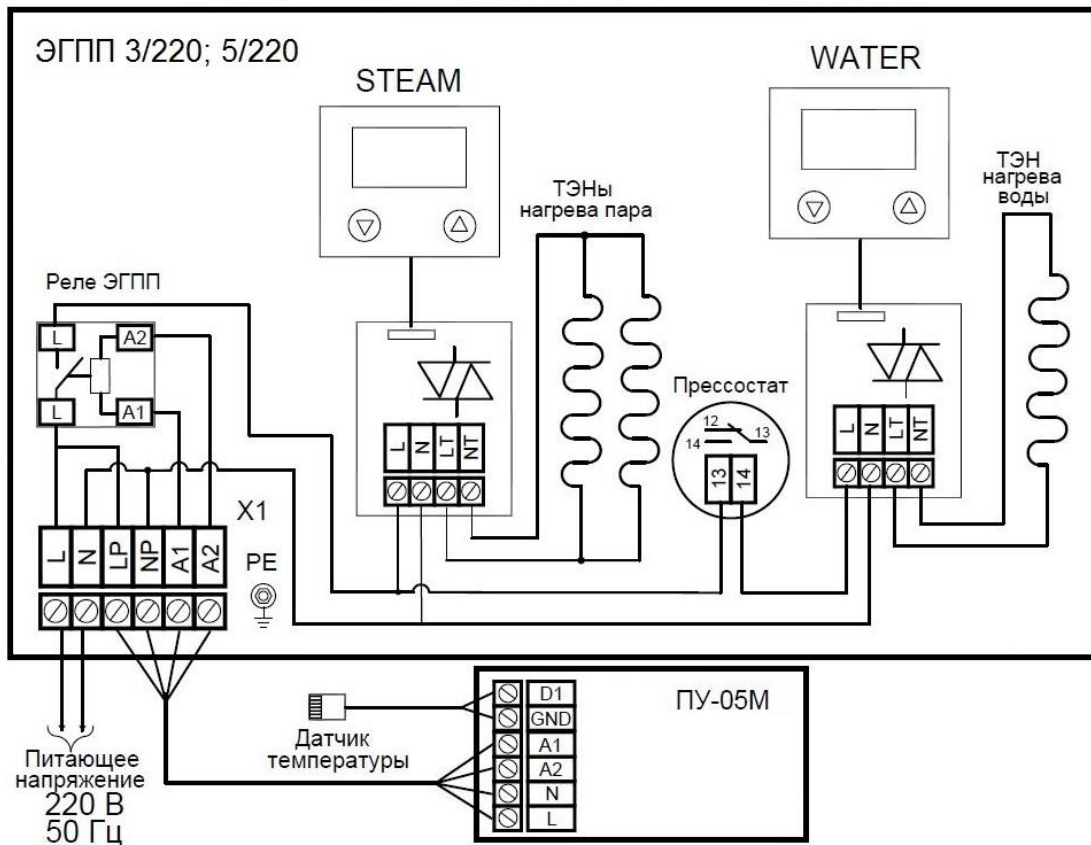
ЭГПП 3/220; 5/220

STEAM

WATER

ТЭНы нагрева пара

ТЭН нагрева воды

Реле ЭГПП

L

A2

L

A1

L N LT NT

Прессостат

12 14 13

13 14

L N LT NT

X1

L N LP NP A1 A2

PE

Питающее напряжение 220 В 50 Гц

Датчик температуры

D1
GND
A1
A2
N
L

ПУ-05М